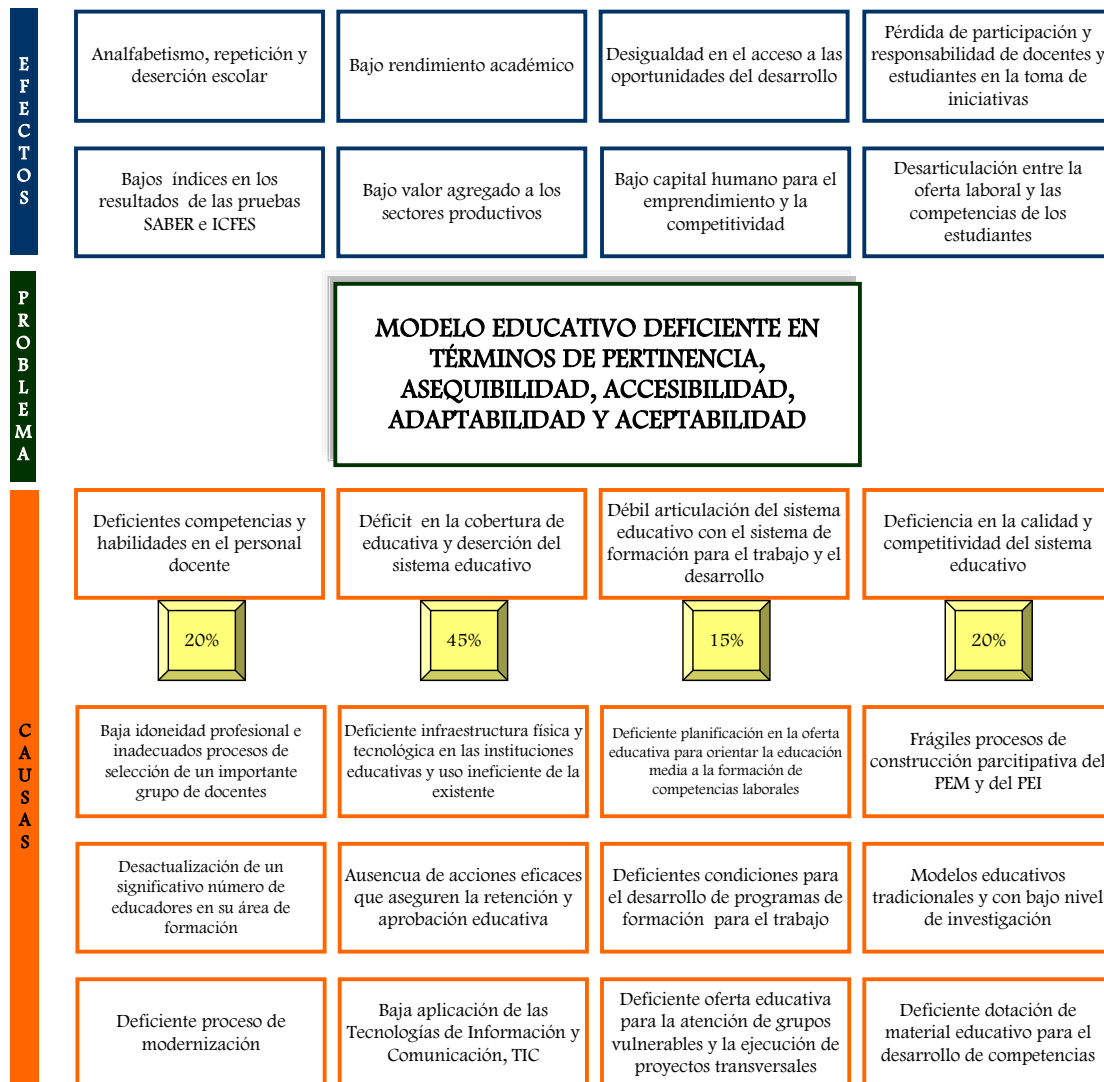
EFECTOS

Analfabetismo, repetición y deserción escolar

Bajo rendimiento académico

Desigualdad en el acceso a las oportunidades del desarrollo

Pérdida de participación y responsabilidad de docentes y estudiantes en la toma de iniciativas

Bajos índices en los resultados de las pruebas SABER e ICFES

Bajo valor agregado a los sectores productivos

Bajo capital humano para el emprendimiento y la competitividad

Desarticulación entre la oferta laboral y las competencias de los estudiantes

PROBLEMA

MODELO EDUCATIVO DEFICIENTE EN TÉRMINOS DE PERTINENCIA, ASEQUIBILIDAD, ACCESIBILIDAD, ADAPTABILIDAD Y ACEPTABILIDAD

CAUSAS

Deficientes competencias y habilidades en el personal docente

Déficit en la cobertura de educativa y deserción del sistema educativo

Débil articulación del sistema educativo con el sistema de formación para el trabajo y el desarrollo

Deficiencia en la calidad y competitividad del sistema educativo

20%

45%

15%

20%

Baja idoneidad profesional e inadecuados procesos de selección de un importante grupo de docentes

Deficiente infraestructura física y tecnológica en las instituciones educativas y uso ineficiente de la existente

Deficiente planificación en la oferta educativa para orientar la educación media a la formación de competencias laborales

Frágiles procesos de construcción parcitipativa del PEM y del PEI

Desactualización de un significativo número de educadores en su área de formación

Ausencua de acciones eficaces que aseguren la retención y aprobación educativa

Deficientes condiciones para el desarrollo de programas de formación para el trabajo

Modelos educativos tradicionales y con bajo nivel de investigación

Deficiente proceso de modernización

Baja aplicación de las Tecnologías de Información y Comunicación, TIC

Deficiente oferta educativa para la atención de grupos vulnerables y la ejecución de proyectos transversales

Deficiente dotación de material educativo para el desarrollo de competencias